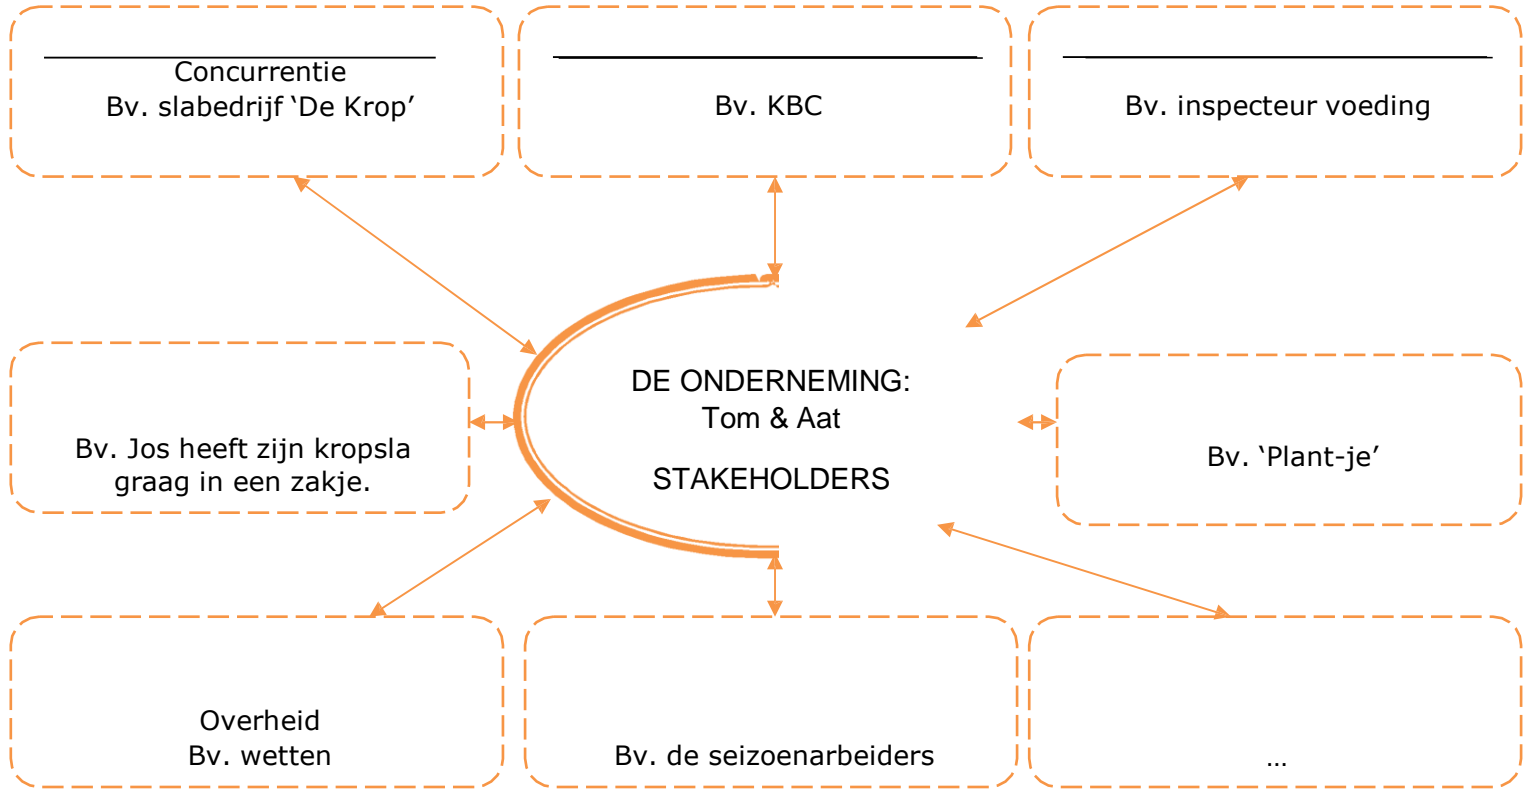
Concurrentie
Bv. slabedrijf ‘De Krop’

Bv. KBC

Bv. inspecteur voeding

DE ONDERNEMING:
Tom & Aat

STAKEHOLDERS

Bv. Jos heeft zijn kropsla graag in een zakje.

Bv. ‘Plant-je’

Overheid
Bv. wetten

Bv. de seizoenarbeiders

…